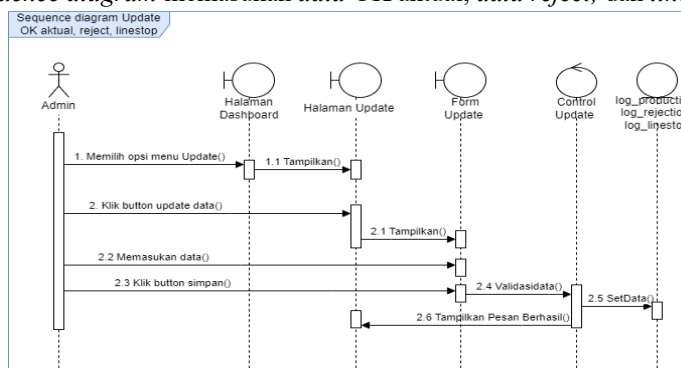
uence diagram Update OK aktual, data reject, dan lin

Sequence diagram Update OK aktual, reject, linestop

Admin

Halaman Dashboard

Halaman Update

Form Update

Control Update

log_producti log_rejectio log_linesto

1. Memilih opsi menu Update()

1.1 Tampilkan()

2. Klik button update data()

2.1 Tampilkan()

2.2 Memasukan data()

2.3 Klik button simpan()

2.4 Validasidata()

2.5 SetData()

2.6 Tampilkan Pesan Berhasil()